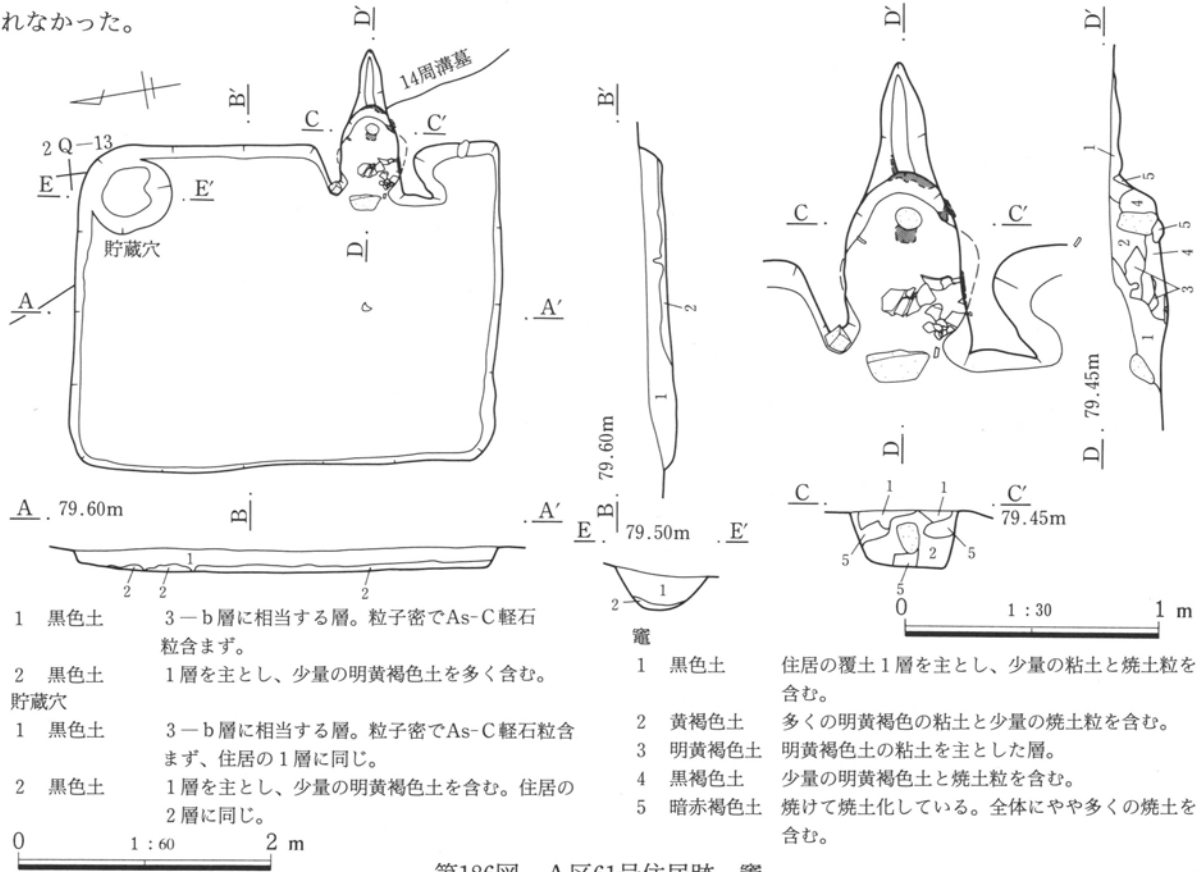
れなかった。

D′

14周溝墓

B′

C

C′

2Q−13

E

E′

貯蔵穴

D

A

A′

A 79.60m

B

A′

1

2

2

2

1 黒色土 3−b層に相当する層。粒子密でAs-C軽石粒含まず。

2 黒色土 1層を主とし、少量の明黄褐色土を多く含む。

貯蔵穴

1 黒色土 3−b層に相当する層。粒子密でAs-C軽石粒含まず、住居の1層に同じ。

2 黒色土 1層を主とし、少量の明黄褐色土を含む。住居の2層に同じ。

0 1：60 2 m

B′

2

1

79.60m

B

E 79.50m E′

1

2

竈

1 黒色土 住居の覆土1層を主とし、少量の粘土と焼土粒を含む。

2 黄褐色土 多くの明黄褐色の粘土と少量の焼土粒を含む。

3 明黄褐色土 明黄褐色土の粘土を主とした層。

4 黒褐色土 少量の明黄褐色土と焼土粒を含む。

5 暗赤褐色土 焼けて焼土化している。全体にやや多くの焼土を含む。

D′

C

C′

D

C

1

1

C′ 79.45m

5

2

5

5

0 1：30 1 m

D′

1

5

4

5

2

4

3

1

79.45m

D

第186図 A区61号住居跡・竈